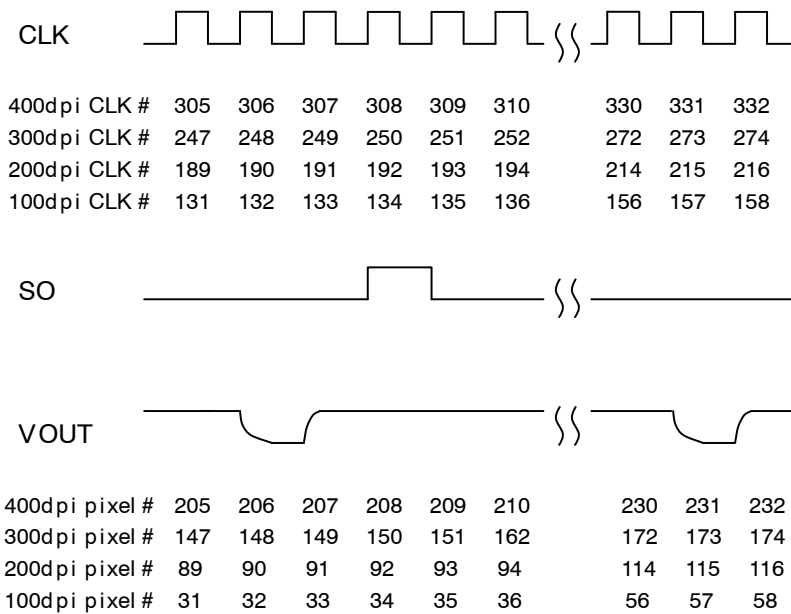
CLK

400dpi CLK # 305 306 307 308 309 310 330 331 332
300dpi CLK # 247 248 249 250 251 252 272 273 274
200dpi CLK # 189 190 191 192 193 194 214 215 216
100dpi CLK # 131 132 133 134 135 136 156 157 158

SO

VOUT

400dpi pixel # 205 206 207 208 209 210 230 231 232
300dpi pixel # 147 148 149 150 151 162 172 173 174
200dpi pixel # 89 90 91 92 93 94 114 115 116
100dpi pixel # 31 32 33 34 35 36 56 57 58